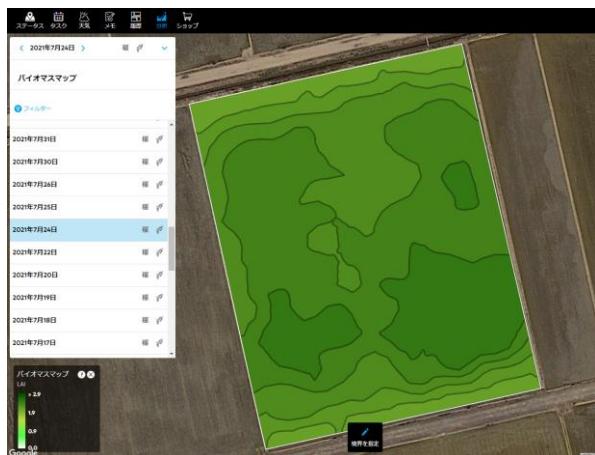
ステータス タスク 天気 メモ 履歴 分析 ショップ

< 2021年7月24日 >

バイオマスマップ

フィルター

2021年7月31日
2021年7月30日
2021年7月26日
2021年7月25日
2021年7月24日
2021年7月22日
2021年7月20日
2021年7月19日
2021年7月18日
2021年7月17日

バイオマスマップ
LAI
> 2.9
1.9
0.9
0.0

境界を指定

Google